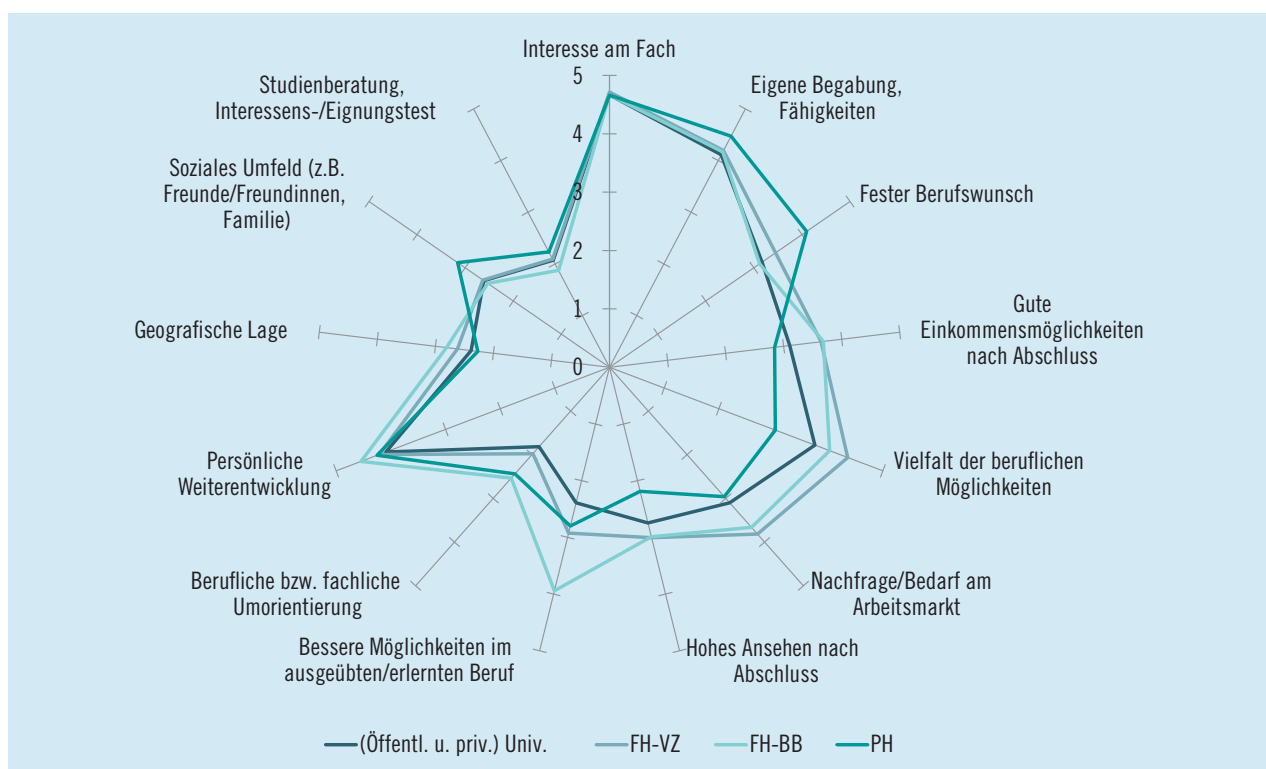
Interesse am Fach

5

4

3

2

1

0

Eigene Begabung, Fähigkeiten

Fester Berufswunsch

Gute Einkommensmöglichkeiten nach Abschluss

Vielfalt der beruflichen Möglichkeiten

Nachfrage/Bedarf am Arbeitsmarkt

Hohes Ansehen nach Abschluss

Bessere Möglichkeiten im ausgeübten/erlernten Beruf

Berufliche bzw. fachliche Umorientierung

Persönliche Weiterentwicklung

Geografische Lage

Soziales Umfeld (z.B. Freunde/Freundinnen, Familie)

Studienberatung, Interessens-/Eignungstest

(Öffentl. u. priv.) Univ.

FH-VZ

FH-BB

PH